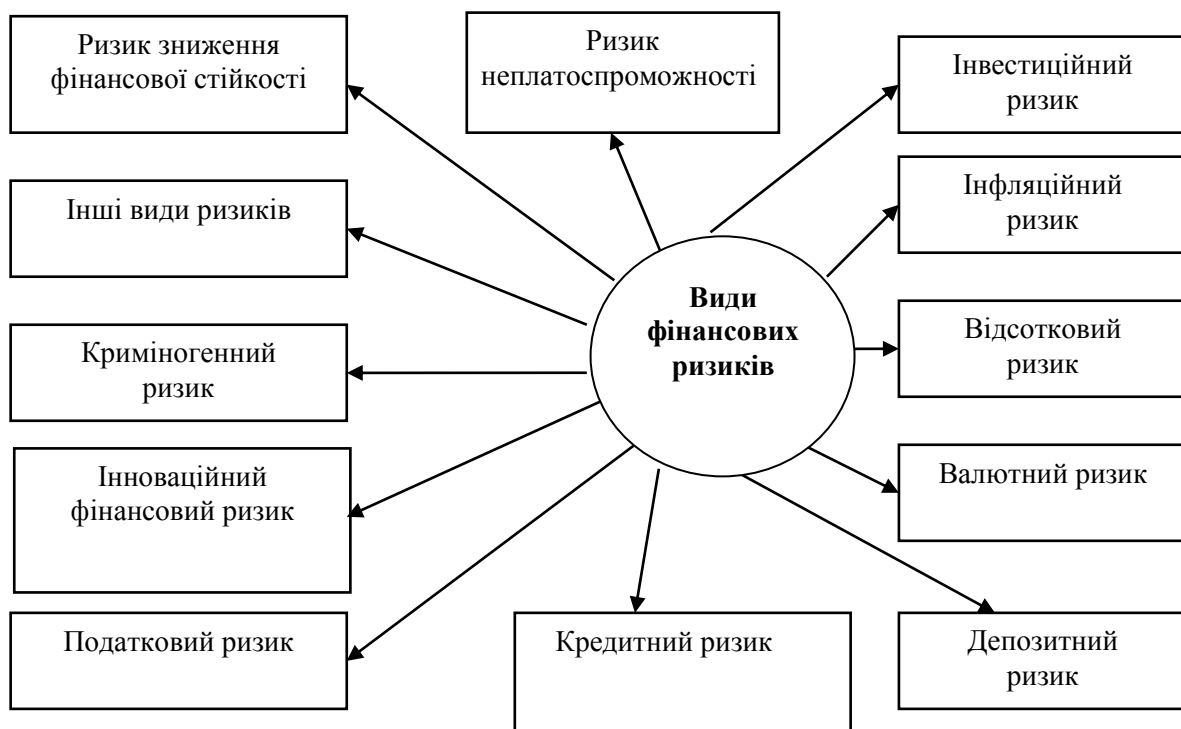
Ризик зниження фінансової стійкості

Ризик неплатоспроможності

Інвестиційний ризик

Інші види ризиків

Інфляційний ризик

Види фінансових ризиків

Криміногенний ризик

Відсотковий ризик

Інноваційний фінансовий ризик

Валютний ризик

Податковий ризик

Кредитний ризик

Депозитний ризик